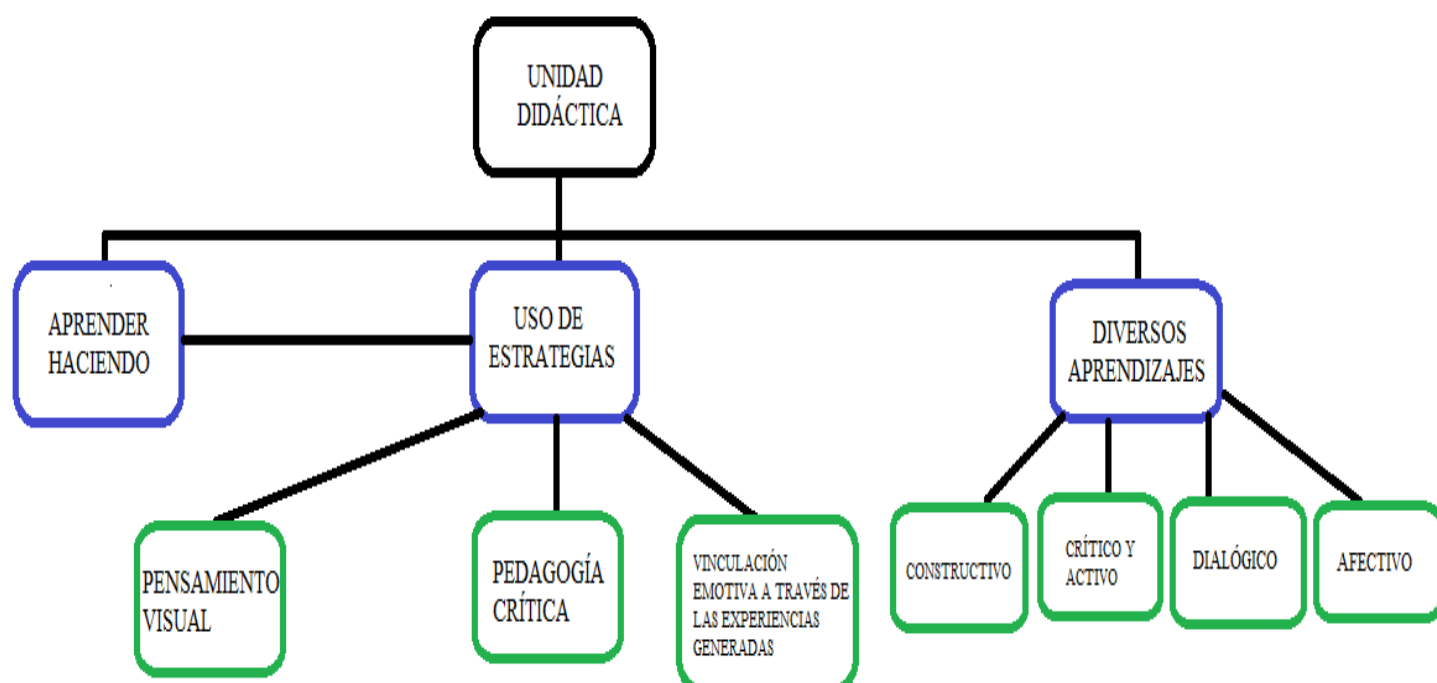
UNIDAD DIDÁCTICA

APRENDER HACIENDO

USO DE ESTRATEGIAS

DIVERSOS APRENDIZAJES

PENSAMIENTO VISUAL

PEDAGOGÍA CRÍTICA

VINCULACIÓN EMOTIVA A TRAVÉS DE LAS EXPERIENCIAS GENERADAS

CONSTRUCTIVO

CRÍTICO Y ACTIVO

DIALÓGICO

AFECTIVO